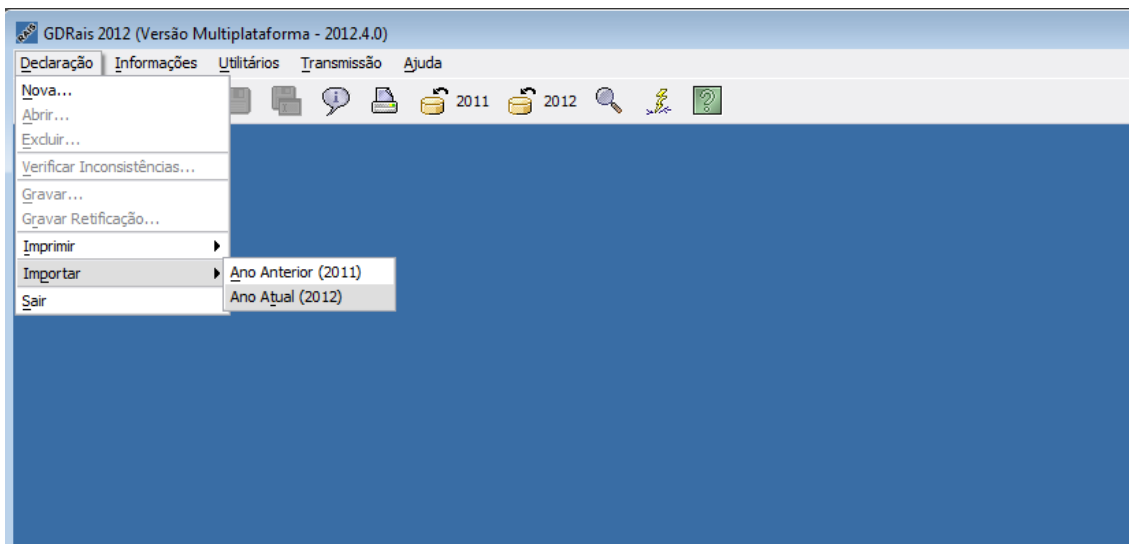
GDRais 2012 (Versão Multiplataforma - 2012.4.0)

Declaração Informações Utilitários Transmissão Ajuda

Nova...
Abrir...
Excluir...
Verificar Inconsistências...
Gravar...
Gravar Retificação...
Imprimir
Importar
Sair

Ano Anterior (2011)
Ano Atual (2012)

2011 2012